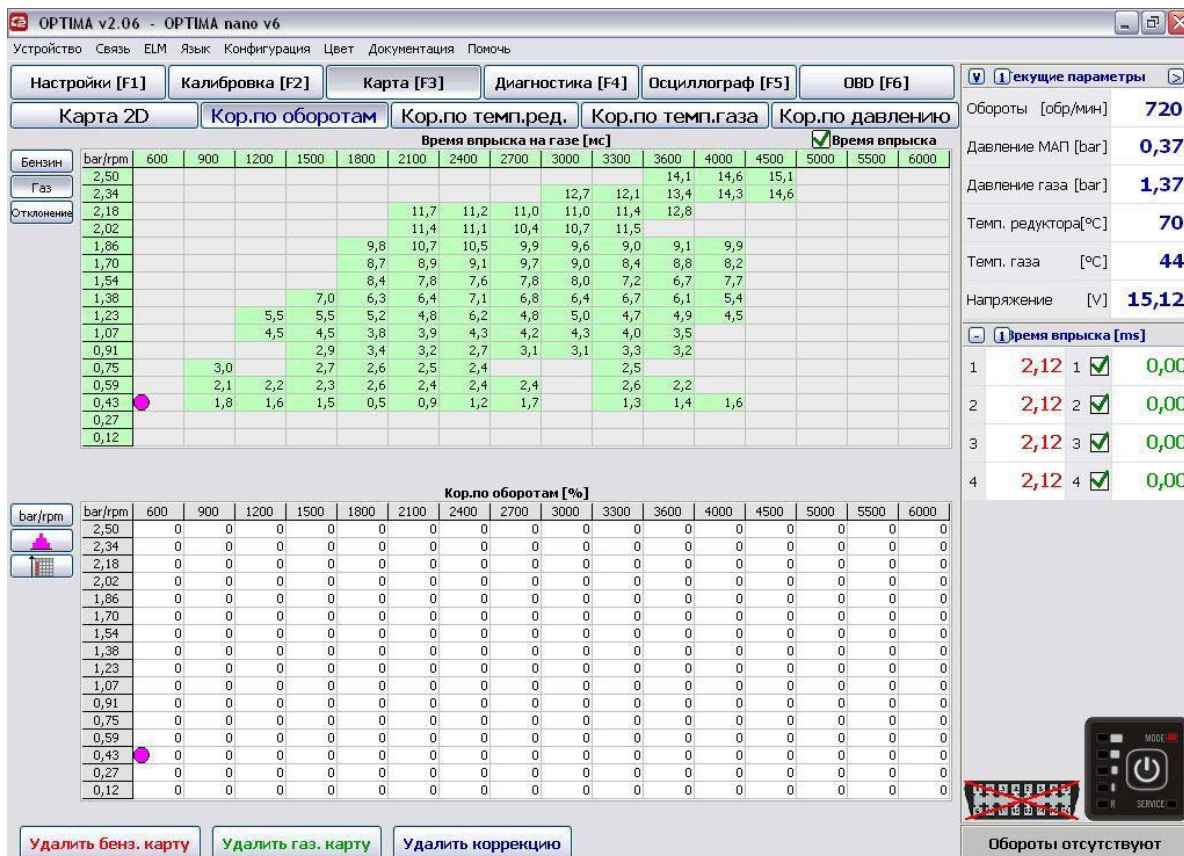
OPTIMA v2.06 - OPTIMA nano v6

Устройство Связь ELM Язык Конфигурация Цвет Документация Помочь

Настройки [F1] | Калибровка [F2] | Карта [F3] | Диагностика [F4] | Осциллограф [F5] | OBD [F6]

Карта 2D | Кор.по оборотам | Кор.по темп.ред. | Кор.по темп.газа | Кор.по давлению

Бензин
Газ
Отклонение

Время впрыска на газе [мс]

Время впрыска

| bar/rpm | 600 | 900 | 1200 | 1500 | 1800 | 2100 | 2400 | 2700 | 3000 | 3300 | 3600 | 4000 | 4500 | 5000 | 5500 | 6000 |
|---|---|---|---|---|---|---|---|---|---|---|---|---|---|---|---|---|
| 2,50 | | | | | | | | | | | 14,1 | 14,6 | 15,1 | | | |
| 2,34 | | | | | | | | | 12,7 | 12,1 | 13,4 | 14,3 | 14,6 | | | |
| 2,18 | | | | | | 11,7 | 11,2 | 11,0 | 11,0 | 11,4 | 12,8 | | | | | |
| 2,02 | | | | | | 11,4 | 11,1 | 10,4 | 10,7 | 11,5 | | | | | | |
| 1,86 | | | | | 9,8 | 10,7 | 10,5 | 9,9 | 9,6 | 9,0 | 9,1 | 9,9 | | | | |
| 1,70 | | | | | 8,7 | 8,9 | 9,1 | 9,7 | 9,0 | 8,4 | 8,8 | 8,2 | | | | |
| 1,54 | | | | | 8,4 | 7,8 | 7,6 | 7,8 | 8,0 | 7,2 | 6,7 | 7,7 | | | | |
| 1,38 | | | | 7,0 | 6,3 | 6,4 | 7,1 | 6,8 | 6,4 | 6,7 | 6,1 | 5,4 | | | | |
| 1,23 | | | 5,5 | 5,5 | 5,2 | 4,8 | 6,2 | 4,8 | 5,0 | 4,7 | 4,9 | 4,5 | | | | |
| 1,07 | | | 4,5 | 4,5 | 3,8 | 3,9 | 4,3 | 4,2 | 4,3 | 4,0 | 3,5 | | | | | |
| 0,91 | | | | 2,9 | 3,4 | 3,2 | 2,7 | 3,1 | 3,1 | 3,3 | 3,2 | | | | | |
| 0,75 | | 3,0 | | 2,7 | 2,6 | 2,5 | 2,4 | | | 2,5 | | | | | | |
| 0,59 | | 2,1 | 2,2 | 2,3 | 2,6 | 2,4 | 2,4 | 2,4 | | 2,6 | 2,2 | | | | | |
| 0,43 | | 1,8 | 1,6 | 1,5 | 0,5 | 0,9 | 1,2 | 1,7 | | 1,3 | 1,4 | 1,6 | | | | |
| 0,27 | | | | | | | | | | | | | | | | |
| 0,12 | | | | | | | | | | | | | | | | |

bar/rpm

Кор.по оборотам [%]

| bar/rpm | 600 | 900 | 1200 | 1500 | 1800 | 2100 | 2400 | 2700 | 3000 | 3300 | 3600 | 4000 | 4500 | 5000 | 5500 | 6000 |
|---|---|---|---|---|---|---|---|---|---|---|---|---|---|---|---|---|
| 2,50 | 0 | 0 | 0 | 0 | 0 | 0 | 0 | 0 | 0 | 0 | 0 | 0 | 0 | 0 | 0 | 0 |
| 2,34 | 0 | 0 | 0 | 0 | 0 | 0 | 0 | 0 | 0 | 0 | 0 | 0 | 0 | 0 | 0 | 0 |
| 2,18 | 0 | 0 | 0 | 0 | 0 | 0 | 0 | 0 | 0 | 0 | 0 | 0 | 0 | 0 | 0 | 0 |
| 2,02 | 0 | 0 | 0 | 0 | 0 | 0 | 0 | 0 | 0 | 0 | 0 | 0 | 0 | 0 | 0 | 0 |
| 1,86 | 0 | 0 | 0 | 0 | 0 | 0 | 0 | 0 | 0 | 0 | 0 | 0 | 0 | 0 | 0 | 0 |
| 1,70 | 0 | 0 | 0 | 0 | 0 | 0 | 0 | 0 | 0 | 0 | 0 | 0 | 0 | 0 | 0 | 0 |
| 1,54 | 0 | 0 | 0 | 0 | 0 | 0 | 0 | 0 | 0 | 0 | 0 | 0 | 0 | 0 | 0 | 0 |
| 1,38 | 0 | 0 | 0 | 0 | 0 | 0 | 0 | 0 | 0 | 0 | 0 | 0 | 0 | 0 | 0 | 0 |
| 1,23 | 0 | 0 | 0 | 0 | 0 | 0 | 0 | 0 | 0 | 0 | 0 | 0 | 0 | 0 | 0 | 0 |
| 1,07 | 0 | 0 | 0 | 0 | 0 | 0 | 0 | 0 | 0 | 0 | 0 | 0 | 0 | 0 | 0 | 0 |
| 0,91 | 0 | 0 | 0 | 0 | 0 | 0 | 0 | 0 | 0 | 0 | 0 | 0 | 0 | 0 | 0 | 0 |
| 0,75 | 0 | 0 | 0 | 0 | 0 | 0 | 0 | 0 | 0 | 0 | 0 | 0 | 0 | 0 | 0 | 0 |
| 0,59 | 0 | 0 | 0 | 0 | 0 | 0 | 0 | 0 | 0 | 0 | 0 | 0 | 0 | 0 | 0 | 0 |
| 0,43 | 0 | 0 | 0 | 0 | 0 | 0 | 0 | 0 | 0 | 0 | 0 | 0 | 0 | 0 | 0 | 0 |
| 0,27 | 0 | 0 | 0 | 0 | 0 | 0 | 0 | 0 | 0 | 0 | 0 | 0 | 0 | 0 | 0 | 0 |
| 0,12 | 0 | 0 | 0 | 0 | 0 | 0 | 0 | 0 | 0 | 0 | 0 | 0 | 0 | 0 | 0 | 0 |

Удалить бенз. карту | Удалить газ. карту | Удалить коррекцию

1 Текущие параметры

Обороты [обр/мин] 720
Давление МАП [bar] 0,37
Давление газа [bar] 1,37
Темп. редуктора[°C] 70
Темп. газа [°C] 44
Напряжение [V] 15,12

1 Время впрыска [ms]

1 2,12 1 0,00
2 2,12 2 0,00
3 2,12 3 0,00
4 2,12 4 0,00

MODE
SERVICE

Обороты отсутствуют